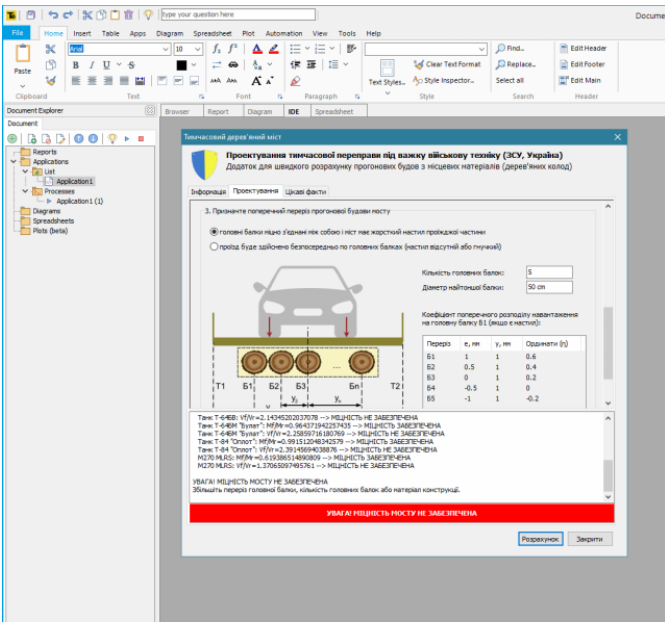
type your question here
Docume
File Home Insert Table Apps Diagram Spreadsheet Plot Automation View Tools Help
Paste
Arial
10
Clear Text Format
Text Styles...
Style Inspector...
Find...
Replace...
Select all
Edit Header
Edit Footer
Edit Main
Clipboard Text Font Paragraph Style Search Header
Document Explorer
Document
Reports
Applications
List
Application1
Processes
Application1 (1)
Diagrams
Spreadsheets
Plots (beta)
Browser Report Diagram IDE Spreadsheet
Тимчасовий дерев'яний міст
Проектування тимчасової переправи під важку військову техніку (ЗСУ, Україна)
Додаток для швидкого розрахунку прогонових будов з місцевих матеріалів (дерев'яних колод)
Інформація Проектування Цікаві факти
3. Призначте поперечний переріз прогонової будови мосту
головні балки міцно з'єднані між собою і міст має жорсткий настил проїжджої частини
проїзд буде здійснено безпосередньо по головних балках (настил відсутній або гнучкий)
Кількість головних балок: 5
Діаметр найтоншої балки: 50 cm
Коефіцієнт поперечного розподілу навантаження на головну балку Б1 (якщо є настил):
| Переріз | е, мм | y, мм | Ордината (η) |
|---|---|---|---|
| Б1 | 1 | 1 | 0.6 |
| Б2 | 0.5 | 1 | 0.4 |
| Б3 | 0 | 1 | 0.2 |
| Б4 | -0.5 | 1 | 0 |
| Б5 | -1 | 1 | -0.2 |
Т1 Б1 Б2 Б3 ... Бп Т2
$y_2$ $y_n$
Танк Т-64БМ: Vf/Vr=2.14345202037078 --> МІЦНІСТЬ НЕ ЗАБЕЗПЕЧЕНА
Танк Т-64БМ "Булат": Mf/Mr=0.964371942257435 --> МІЦНІСТЬ ЗАБЕЗПЕЧЕНА
Танк Т-64БМ "Булат": Vf/Vr=2.25859716180769 --> МІЦНІСТЬ НЕ ЗАБЕЗПЕЧЕНА
Танк Т-84 "Оплот": Mf/Mr=0.991512048342579 --> МІЦНІСТЬ ЗАБЕЗПЕЧЕНА
Танк Т-84 "Оплот": Vf/Vr=2.39145694038876 --> МІЦНІСТЬ НЕ ЗАБЕЗПЕЧЕНА
M270 MLRS: Mf/Mr=0.619386514890809 --> МІЦНІСТЬ ЗАБЕЗПЕЧЕНА
M270 MLRS: Vf/Vr=1.37065097495761 --> МІЦНІСТЬ НЕ ЗАБЕЗПЕЧЕНА

УВАГА! МІЦНІСТЬ МОСТУ НЕ ЗАБЕЗПЕЧЕНА
Збільшіть переріз головної балки, кількість головних балок або матеріал конструкції.
УВАГА! МІЦНІСТЬ МОСТУ НЕ ЗАБЕЗПЕЧЕНА
Розрахунок Закрити